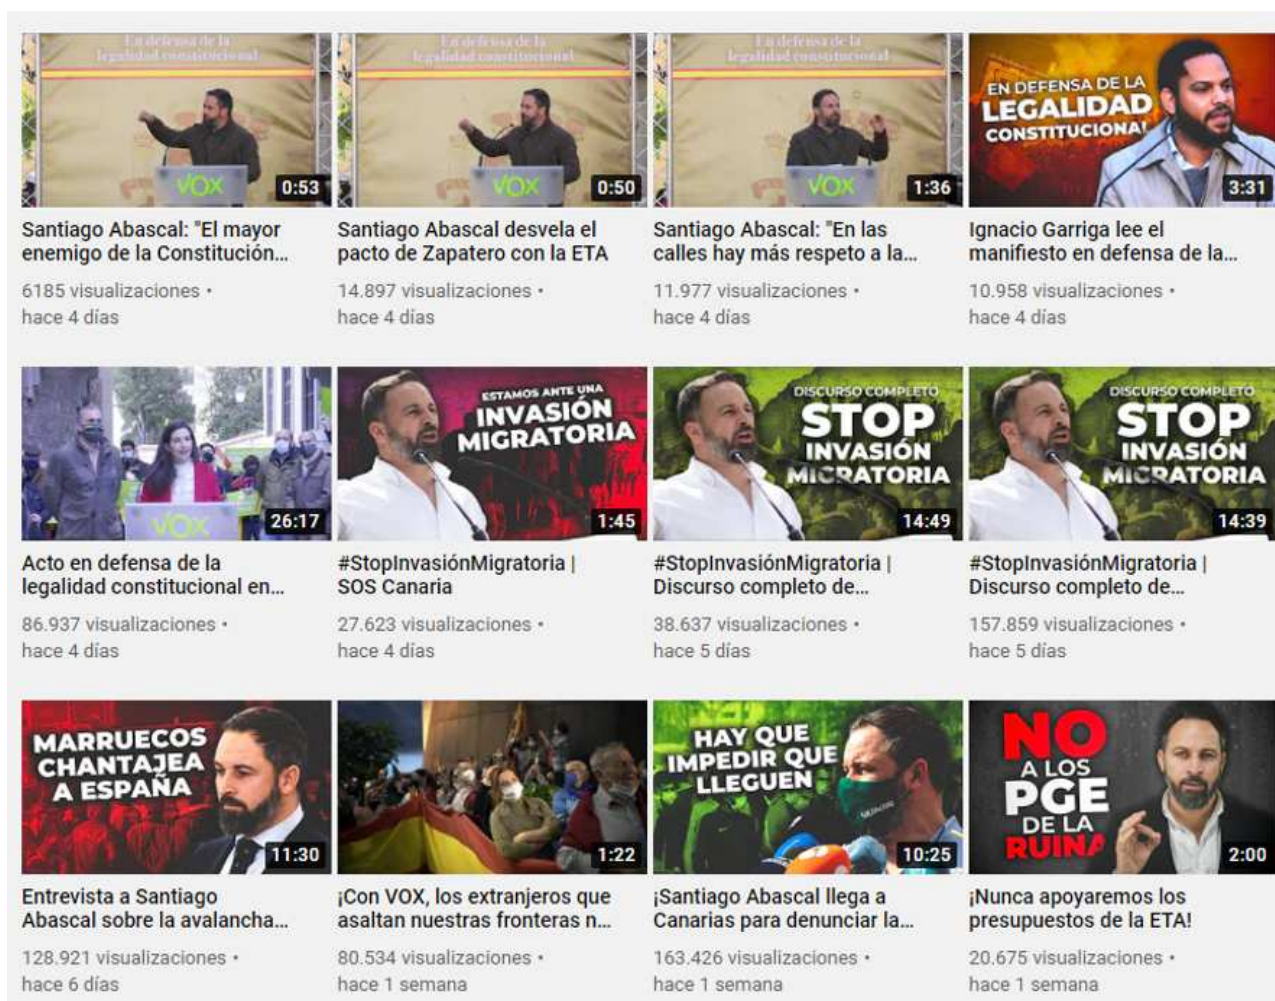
En defensa de la legalidad constitucional
VOX
0:53
Santiago Abascal: "El mayor enemigo de la Constitución...
6185 visualizaciones • hace 4 días

En defensa de la legalidad constitucional
VOX
0:50
Santiago Abascal desvela el pacto de Zapatero con la ETA
14.897 visualizaciones • hace 4 días

En defensa de la legalidad constitucional
VOX
1:36
Santiago Abascal: "En las calles hay más respeto a la...
11.977 visualizaciones • hace 4 días

EN DEFENSA DE LA LEGALIDAD CONSTITUCIONAL
3:31
Ignacio Garriga lee el manifiesto en defensa de la...
10.958 visualizaciones • hace 4 días

VOX
26:17
Acto en defensa de la legalidad constitucional en...
86.937 visualizaciones • hace 4 días

ESTAMOS ANTE UNA INVASIÓN MIGRATORIA
1:45
#StopInvasiónMigratoria | SOS Canaria
27.623 visualizaciones • hace 4 días

DISCURSO COMPLETO STOP INVASIÓN MIGRATORIA
14:49
#StopInvasiónMigratoria | Discurso completo de...
38.637 visualizaciones • hace 5 días

DISCURSO COMPLETO STOP INVASIÓN MIGRATORIA
14:39
#StopInvasiónMigratoria | Discurso completo de...
157.859 visualizaciones • hace 5 días

MARRUECOS CHANTAJEA A ESPAÑA
11:30
Entrevista a Santiago Abascal sobre la avalancha...
128.921 visualizaciones • hace 6 días

1:22
¡Con VOX, los extranjeros que asaltan nuestras fronteras n...
80.534 visualizaciones • hace 1 semana

HAY QUE IMPEDIR QUE LLEGUEN
10:25
¡Santiago Abascal llega a Canarias para denunciar la...
163.426 visualizaciones • hace 1 semana

NO A LOS PGE DE LA RUINA
2:00
¡Nunca apoyaremos los presupuestos de la ETA!
20.675 visualizaciones • hace 1 semana